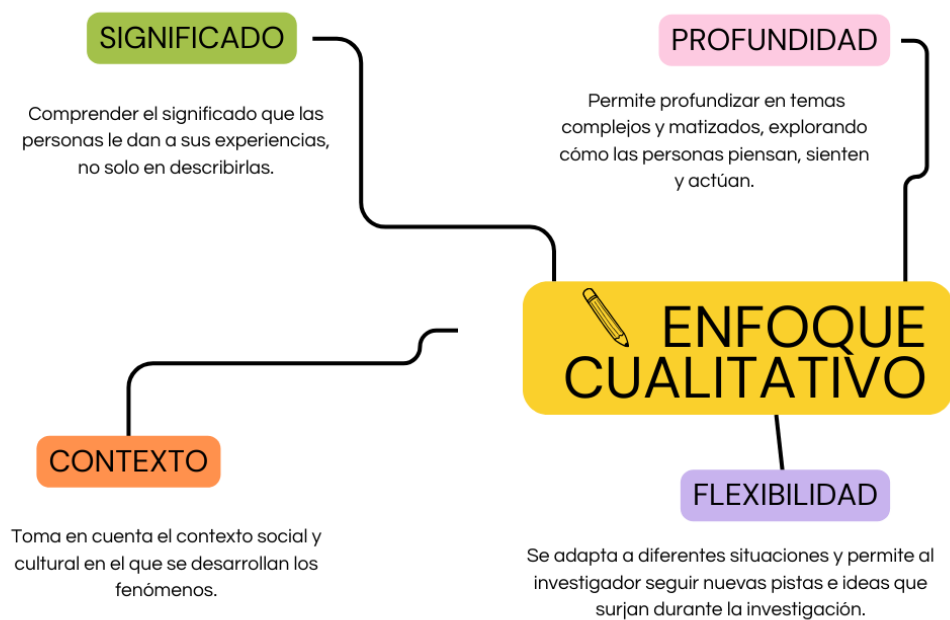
SIGNIFICADO

Comprender el significado que las personas le dan a sus experiencias, no solo en describirlas.

PROFUNDIDAD

Permite profundizar en temas complejos y matizados, explorando cómo las personas piensan, sienten y actúan.

ENFOQUE CUALITATIVO

CONTEXTO

Toma en cuenta el contexto social y cultural en el que se desarrollan los fenómenos.

FLEXIBILIDAD

Se adapta a diferentes situaciones y permite al investigador seguir nuevas pistas e ideas que surjan durante la investigación.